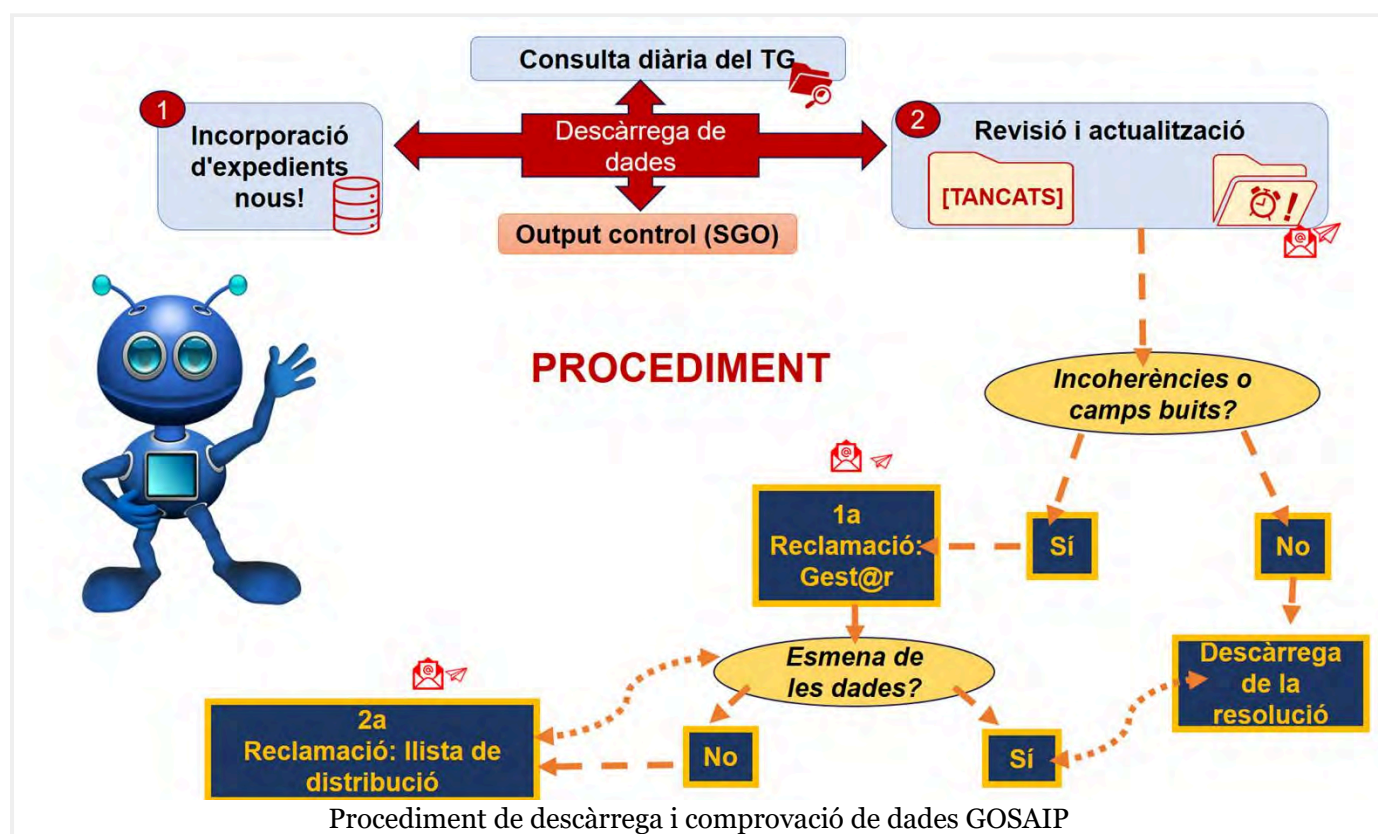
Consulta diària del TG

1

Incorporació d'expedients nous!

Descàrrega de dades

2

Revisió i actualització

[TANCATS]

Output control (SGO)

PROCEDIMENT

Incoherències o camps buits?

1a Reclamació: Gest@r

Sí

No

Esmena de les dades?

Descàrrega de la resolució

2a Reclamació: llista de distribució

No

Sí

Procediment de descàrrega i comprovació de dades GOSAIP